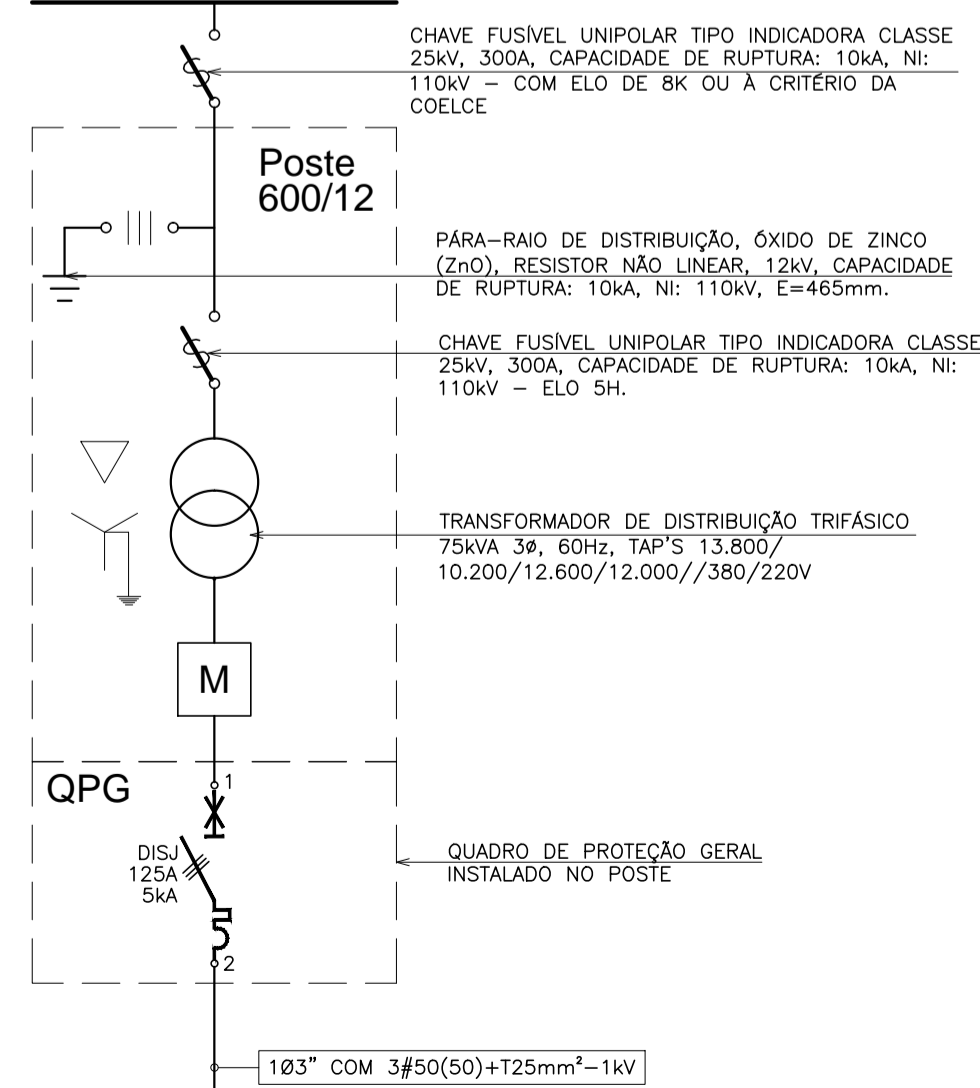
CHAVE FUSÍVEL UNIPOLAR TIPO INDICADORA CLASSE 25kV, 300A, CAPACIDADE DE RUPTURA: 10kA, NI: 110kV – COM ELO DE 8K OU À CRITÉRIO DA COELCE

Poste 600/12

PÁRA–RAIO DE DISTRIBUIÇÃO, ÓXIDO DE ZINCO (ZnO), RESISTOR NÃO LINEAR, 12kV, CAPACIDADE DE RUPTURA: 10kA, NI: 110kV, E=465mm.

CHAVE FUSÍVEL UNIPOLAR TIPO INDICADORA CLASSE 25kV, 300A, CAPACIDADE DE RUPTURA: 10kA, NI: 110kV – ELO 5H.

TRANSFORMADOR DE DISTRIBUIÇÃO TRIFÁSICO 75kVA 3ø, 60Hz, TAP'S 13.800/ 10.200/12.600/12.000//380/220V

M

QPG

1

DISJ 125A 5kA

2

QUADRO DE PROTEÇÃO GERAL INSTALADO NO POSTE

1Ø3" COM 3#50(50)+T25mm²–1kV